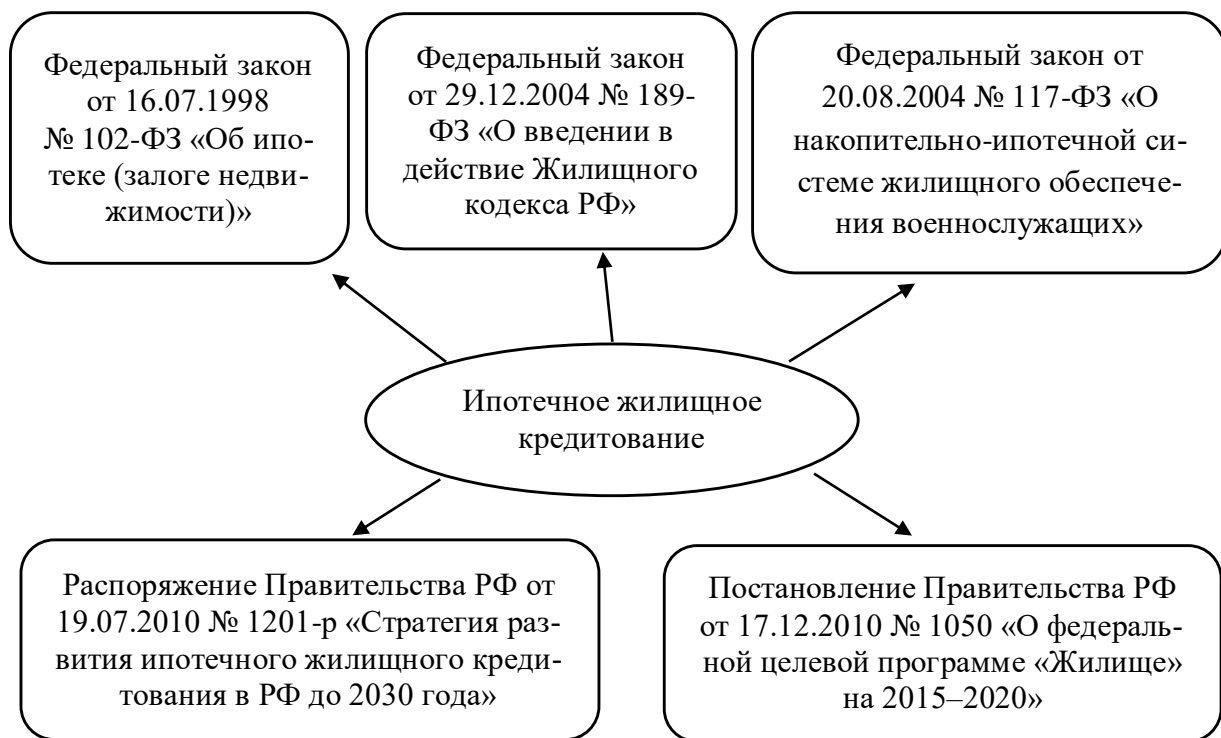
Федеральный закон от 16.07.1998 № 102-ФЗ «Об ипотеке (залоге недвижимости)»

Федеральный закон от 29.12.2004 № 189-ФЗ «О введении в действие Жилищного кодекса РФ»

Федеральный закон от 20.08.2004 № 117-ФЗ «О накопительно-ипотечной системе жилищного обеспечения военнослужащих»

Ипотечное жилищное кредитование

Распоряжение Правительства РФ от 19.07.2010 № 1201-р «Стратегия развития ипотечного жилищного кредитования в РФ до 2030 года»

Постановление Правительства РФ от 17.12.2010 № 1050 «О федеральной целевой программе «Жилище» на 2015–2020»